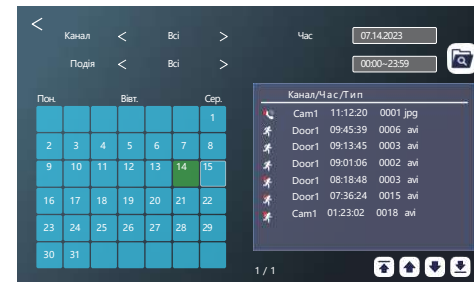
<
Канал < Всі >
Подія < Всі >
Час 07.14.2023
00:00~23:59

Пон. Вівт. Сер.

| | | | | | | |
|---|---|---|---|---|---|---|
| | | | | | | 1 |
| 2 | 3 | 4 | 5 | 6 | 7 | 8 |
| 9 | 10 | 11 | 12 | 13 | 14 | 15 |
| 16 | 17 | 18 | 19 | 20 | 21 | 22 |
| 23 | 24 | 25 | 26 | 27 | 28 | 29 |
| 30 | 31 | | | | | |

Канал/Час/Тип

| | | | |
|---|---|---|---|
| Cam1 | 11:12:20 | 0001 | jpg |
| Door1 | 09:45:39 | 0006 | avi |
| Door1 | 09:13:45 | 0003 | avi |
| Door1 | 09:01:06 | 0002 | avi |
| Door1 | 08:18:48 | 0003 | avi |
| Door1 | 07:36:24 | 0015 | avi |
| Cam1 | 01:23:02 | 0018 | avi |

1 / 1